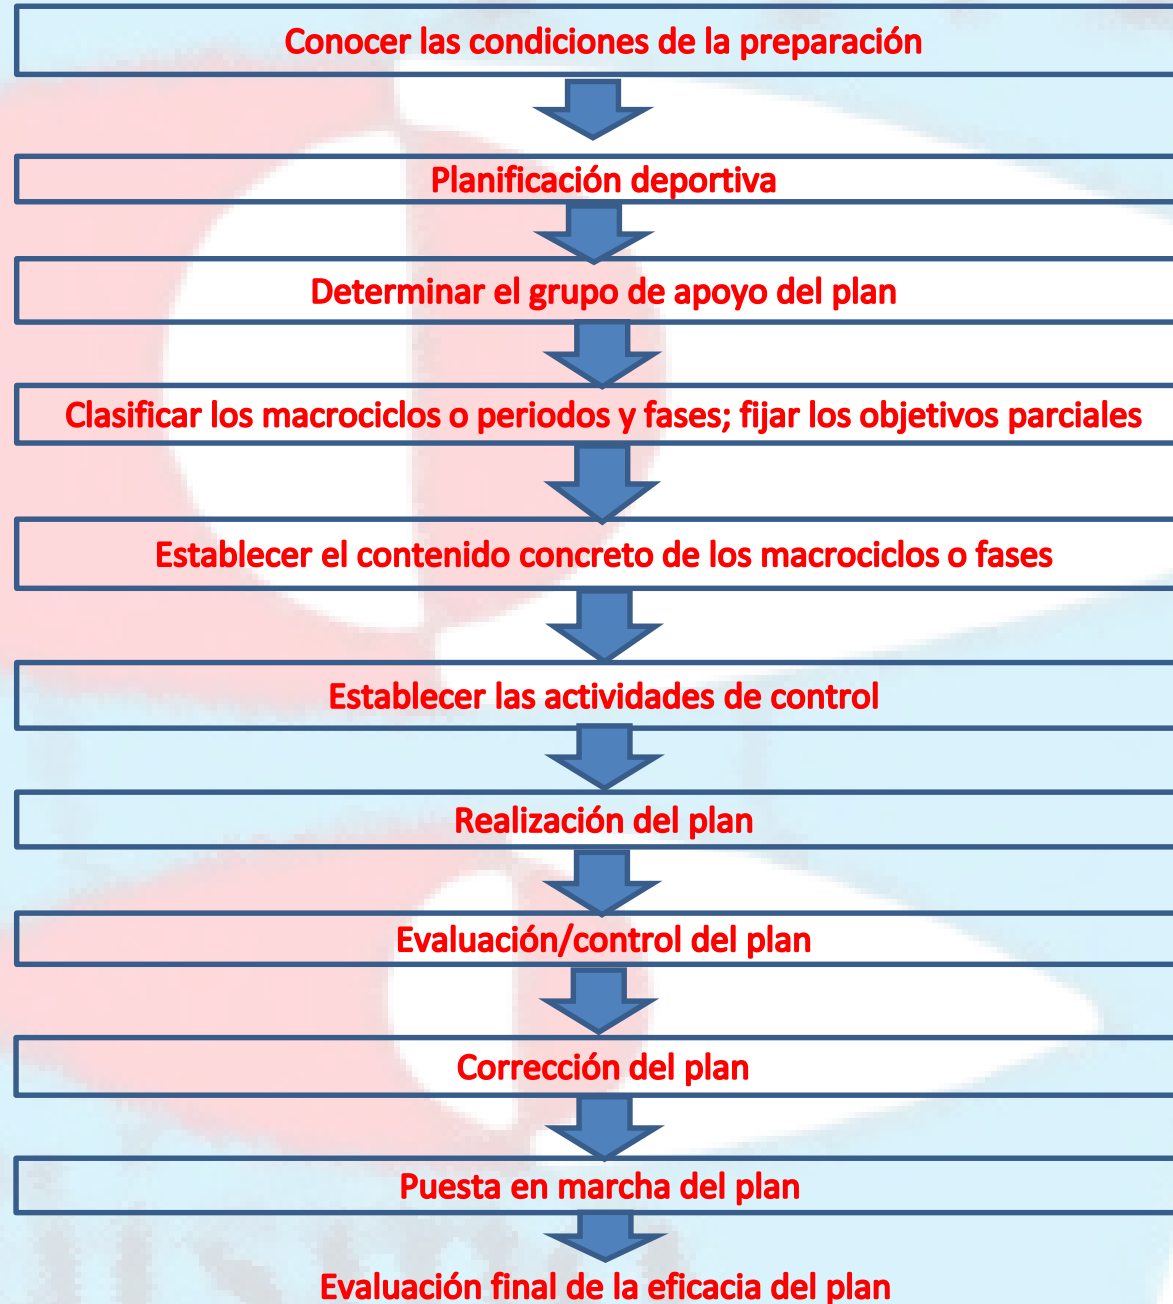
Conocer las condiciones de la preparación

Planificación deportiva

Determinar el grupo de apoyo del plan

Clasificar los macrociclos o periodos y fases; fijar los objetivos parciales

Establecer el contenido concreto de los macrociclos o fases

Establecer las actividades de control

Realización del plan

Evaluación/control del plan

Corrección del plan

Puesta en marcha del plan

Evaluación final de la eficacia del plan